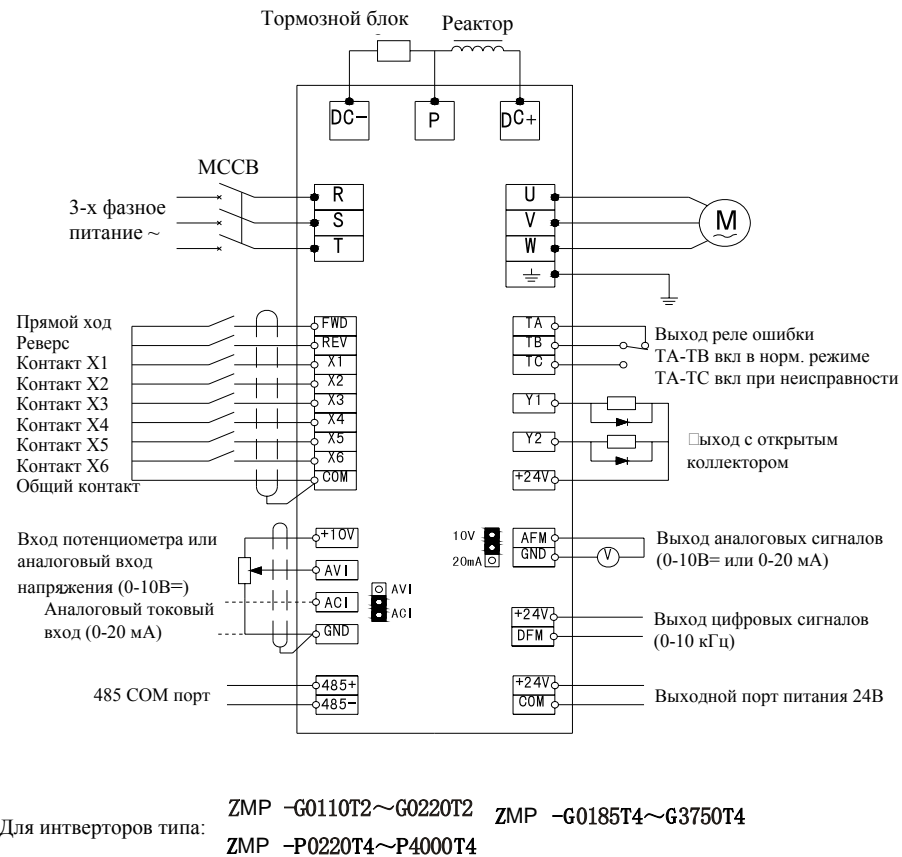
Тормозной блок

Реактор

DC−

P

DC+

MCCB

3-х фазное питание ~

R

S

T

U

V

W

M

Прямой ход

Реверс

Контакт X1

Контакт X2

Контакт X3

Контакт X4

Контакт X5

Контакт X6

Общий контакт

FWD

REV

X1

X2

X3

X4

X5

X6

COM

TA

TB

TC

Выход реле ошибки

TA-TB вкл в норм. режиме

TA-TC вкл при неисправности

Y1

Y2

+24V

□ыход с открытым коллектором

Вход потенциометра или аналоговый вход напряжения (0-10В=)

Аналоговый токовый вход (0-20 мА)

+10V

AVI

ACI

GND

AVI

ACI

10V

20mA

AFM

GND

V

Выход аналоговых сигналов (0-10В= или 0-20 мА)

+24V

DFM

Выход цифровых сигналов (0-10 кГц)

485 COM порт

485+

485−

+24V

COM

Выходной порт питания 24В

Для интверторов типа:

ZMP -G0110T2～G0220T2

ZMP -G0185T4～G3750T4

ZMP -P0220T4～P4000T4